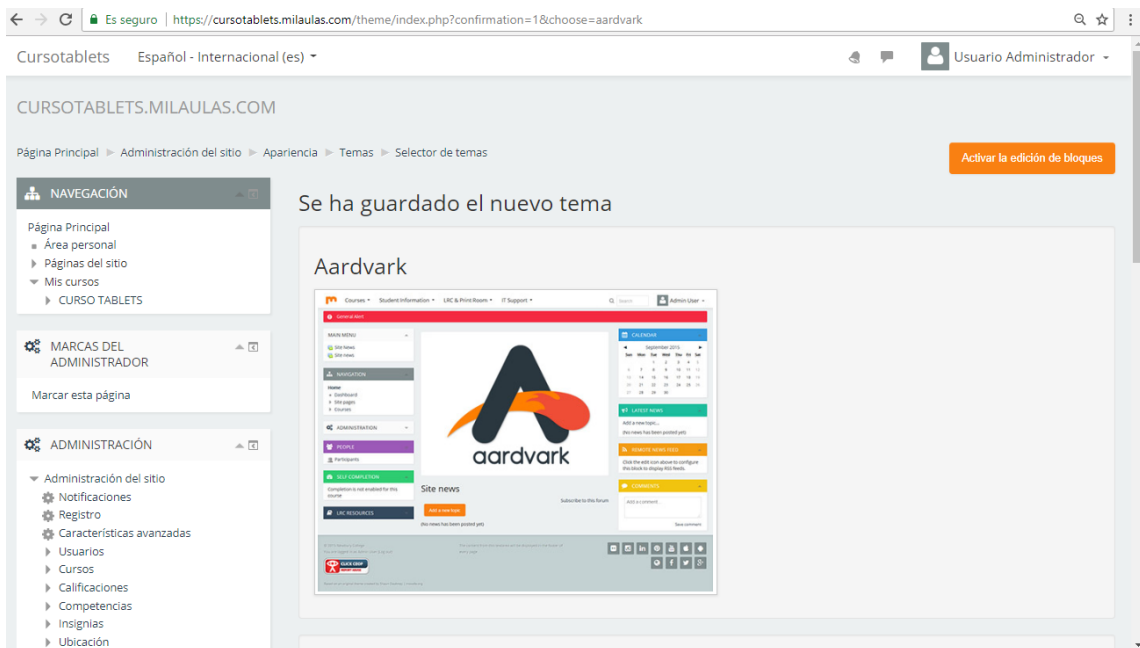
Es seguro | https://cursotablets.milaulas.com/theme/index.php?confirmation=1&choose=aardvark

Cursotablets Español - Internacional (es) Usuario Administrador

CURSOTABLETS.MILAULAS.COM

Página Principal ► Administración del sitio ► Apariencia ► Temas ► Selector de temas

Activar la edición de bloques

NAVEGACIÓN

Página Principal
Área personal
Páginas del sitio
Mis cursos
CURSO TABLETS

MARCAS DEL ADMINISTRADOR

Marcar esta página

ADMINISTRACIÓN

Administración del sitio
Notificaciones
Registro
Características avanzadas
Usuarios
Cursos
Calificaciones
Competencias
Insignias
Ubicación

Se ha guardado el nuevo tema

Aardvark

Courses Student Information LRC & Print Room IT Support Admin User
General Alert
MAIN MENU
Site News
Site news
NAVIGATION
Home
Dashboard
Site pages
Courses
ADMINISTRATION
PEOPLE
Participants
SELF COMPLETION
Completion is not enabled for this course
LRC RESOURCES
aardvark
Site news
Subscribe to this forum
Add a new topic
(No news has been posted yet)
CALENDAR
September 2015
Sun Mon Tue Wed Thu Fri Sat
LATEST NEWS
Add a new topic...
(No news has been posted yet)
REMOTE NEWS FEED
Click the edit icon above to configure this block to display RSS feeds.
COMMENTS
Add a comment
Save comment